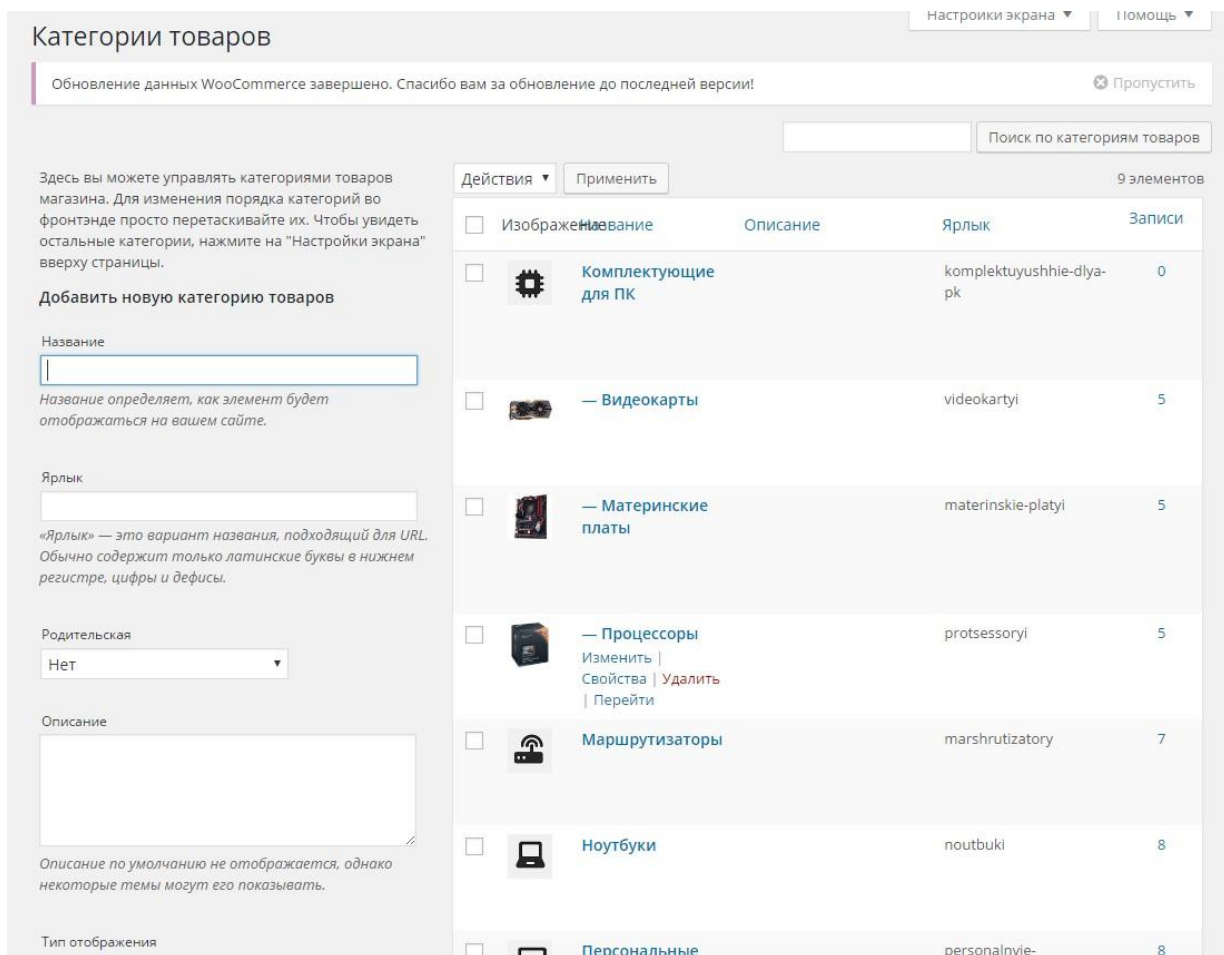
Категории товаров

Настройки экрана ▼ Помощь ▼

Обновление данных WooCommerce завершено. Спасибо вам за обновление до последней версии!

Пропустить

Поиск по категориям товаров

Здесь вы можете управлять категориями товаров магазина. Для изменения порядка категорий во фронтэнде просто перетаскивайте их. Чтобы увидеть остальные категории, нажмите на "Настройки экрана" вверху страницы.

Добавить новую категорию товаров

Название

Название определяет, как элемент будет отображаться на вашем сайте.

Ярлык

«Ярлык» — это вариант названия, подходящий для URL. Обычно содержит только латинские буквы в нижнем регистре, цифры и дефисы.

Родительская

Нет

Описание

Описание по умолчанию не отображается, однако некоторые темы могут его показывать.

Тип отображения

Действия ▼ Применить

9 элементов

| | Изображение | Название | Описание | Ярлык | Записи |
|---|---|---|---|---|---|
| | | Комплектующие для ПК | | komplektuyushhie-dlya-pk | 0 |
| | | — Видеокарты | | videokartyi | 5 |
| | | — Материнские платы | | materinskie-platyi | 5 |
| | | — Процессоры Изменить \| Свойства \| Удалить \| Перейти | | protsessoryi | 5 |
| | | Маршрутизаторы | | marshrutizatory | 7 |
| | | Ноутбуки | | noutbuki | 8 |
| | | Персональные | | personalnyie- | 8 |